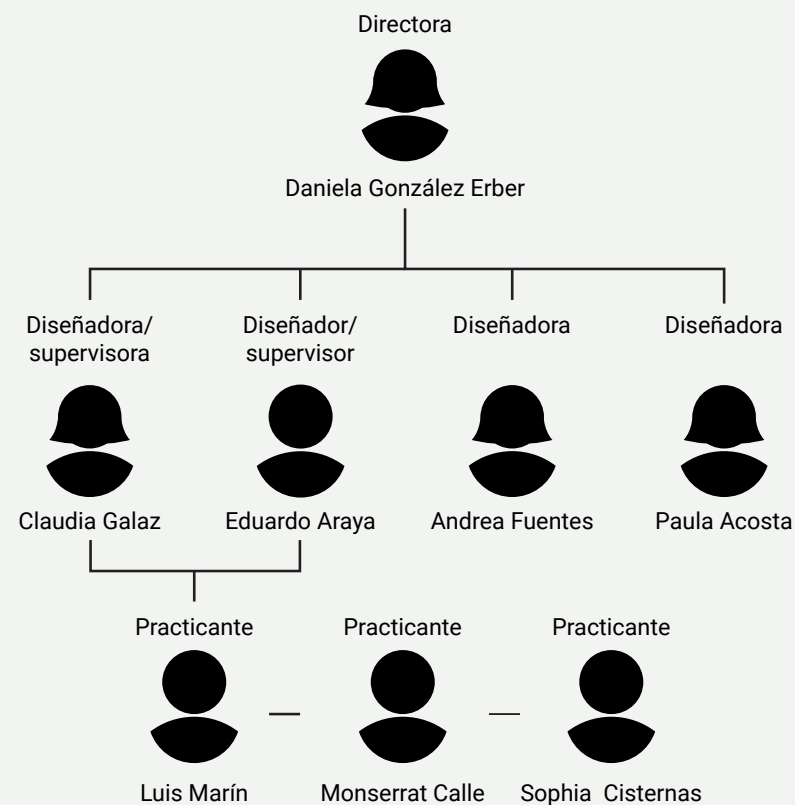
Directora

Daniela González Erber

Diseñadora/
supervisora

Claudia Galaz

Diseñador/
supervisor

Eduardo Araya

Diseñadora

Andrea Fuentes

Diseñadora

Paula Acosta

Practicante

Luis Marín

Practicante

Monserrat Calle

Practicante

Sophia Cisternas